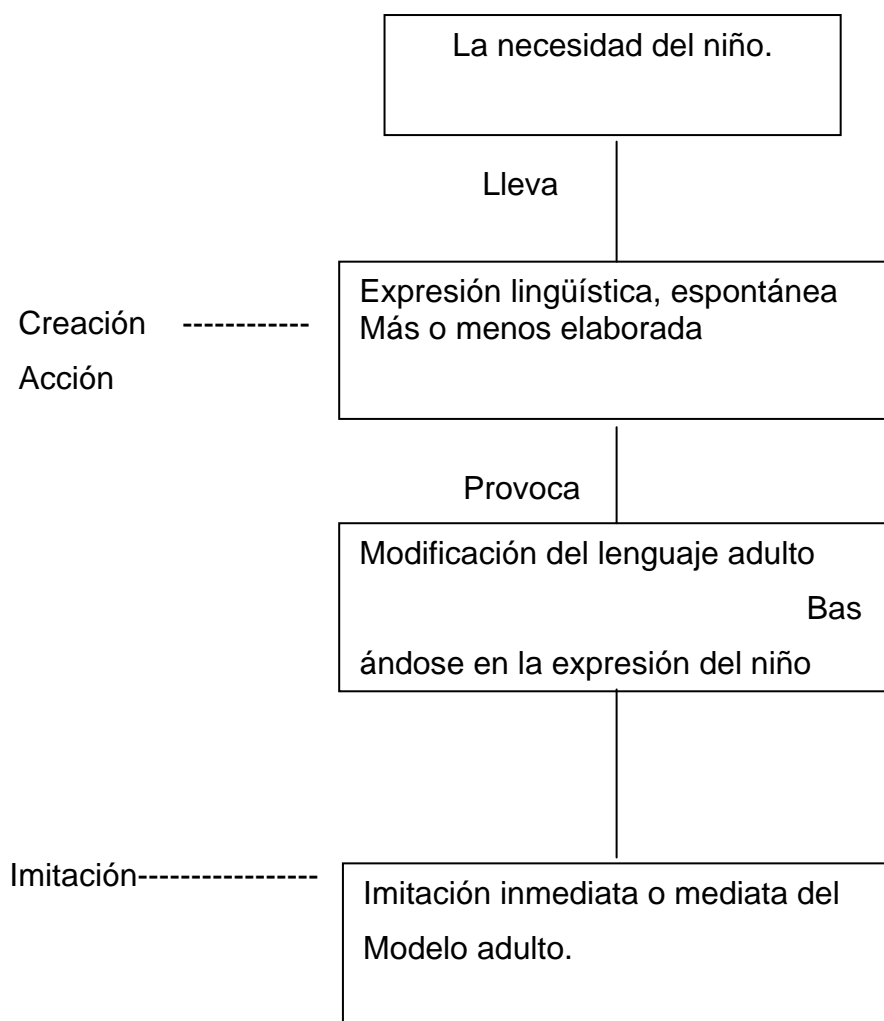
La necesidad del niño.

Lleva

Creación ------------

Acción

Expresión lingüística, espontánea
Más o menos elaborada

Provoca

Modificación del lenguaje adulto

Basándose en la expresión del niño

Imitación----------------

Imitación inmediata o mediata del Modelo adulto.